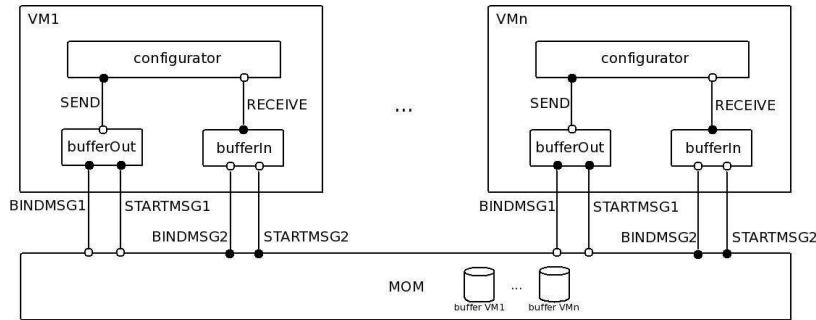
VM1

configurator

SEND

RECEIVE

bufferOut

bufferIn

BINDMSG1

STARTMSG1

BINDMSG2

STARTMSG2

...

VMn

configurator

SEND

RECEIVE

bufferOut

bufferIn

BINDMSG1

STARTMSG1

BINDMSG2

STARTMSG2

MOM

buffer VM1

...

buffer VMn